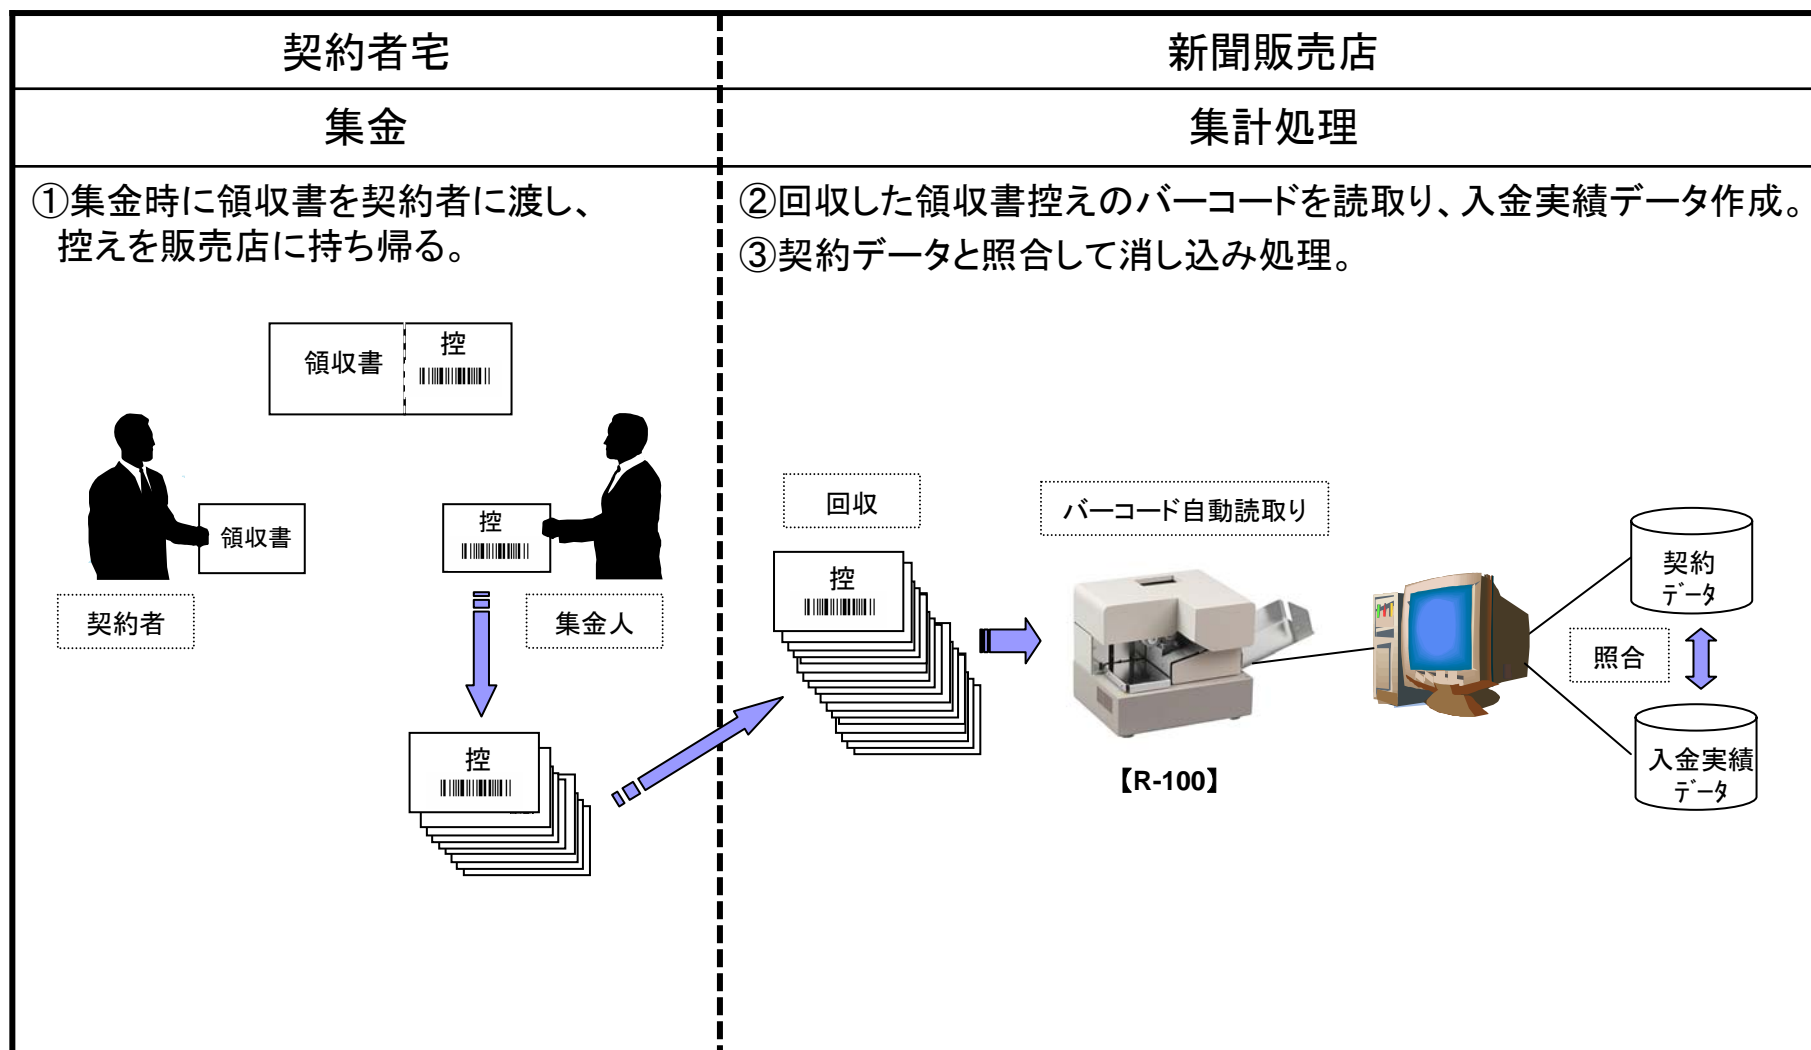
契約者宅

集金

①集金時に領収書を契約者に渡し、控えを販売店に持ち帰る。

領収書

控

領収書

控

契約者

集金人

控

新聞販売店

集計処理

②回収した領収書控えのバーコードを読取り、入金実績データ作成。

③契約データと照合して消し込み処理。

回収

控

バーコード自動読取り

【R-100】

契約データ

照合

入金実績データ